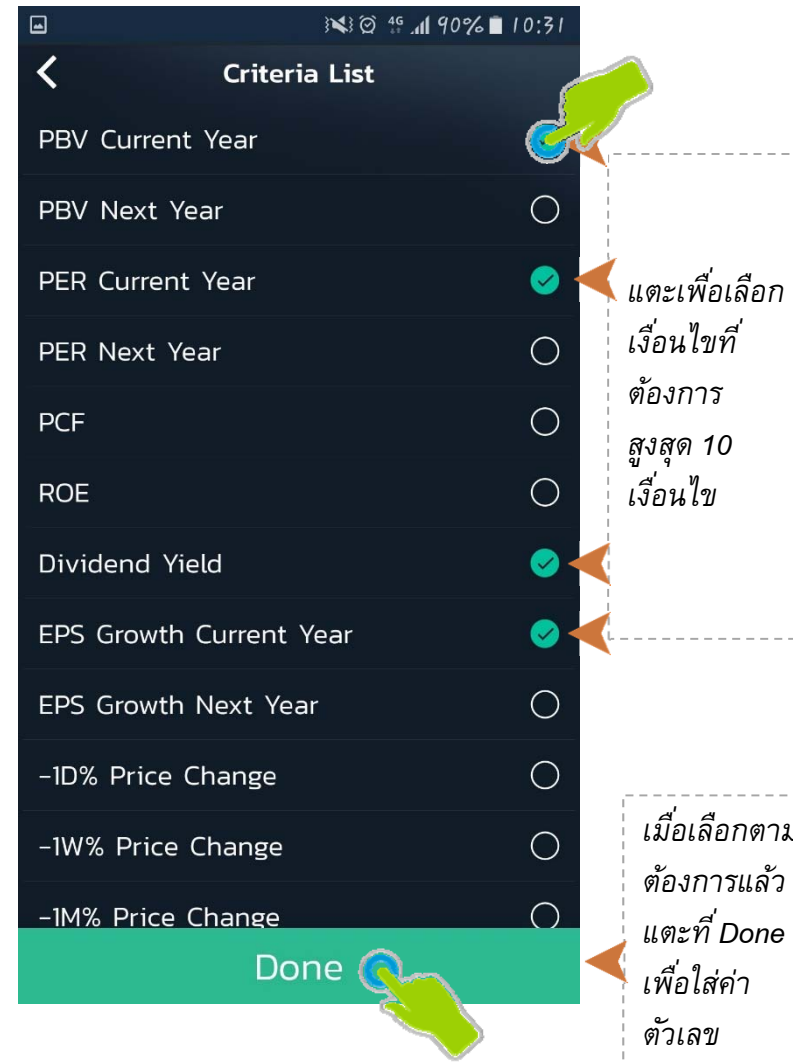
4G 90% 10:31

Criteria List

PBV Current Year

PBV Next Year

PER Current Year

PER Next Year

PCF

ROE

Dividend Yield

EPS Growth Current Year

EPS Growth Next Year

-1D% Price Change

-1W% Price Change

-1M% Price Change

Done

แตะเพื่อเลือกเงื่อนไขที่ต้องการ สูงสุด 10 เงื่อนไข

เมื่อเลือกตามต้องการแล้ว แตะที่ Done เพื่อใส่ค่าตัวเลข